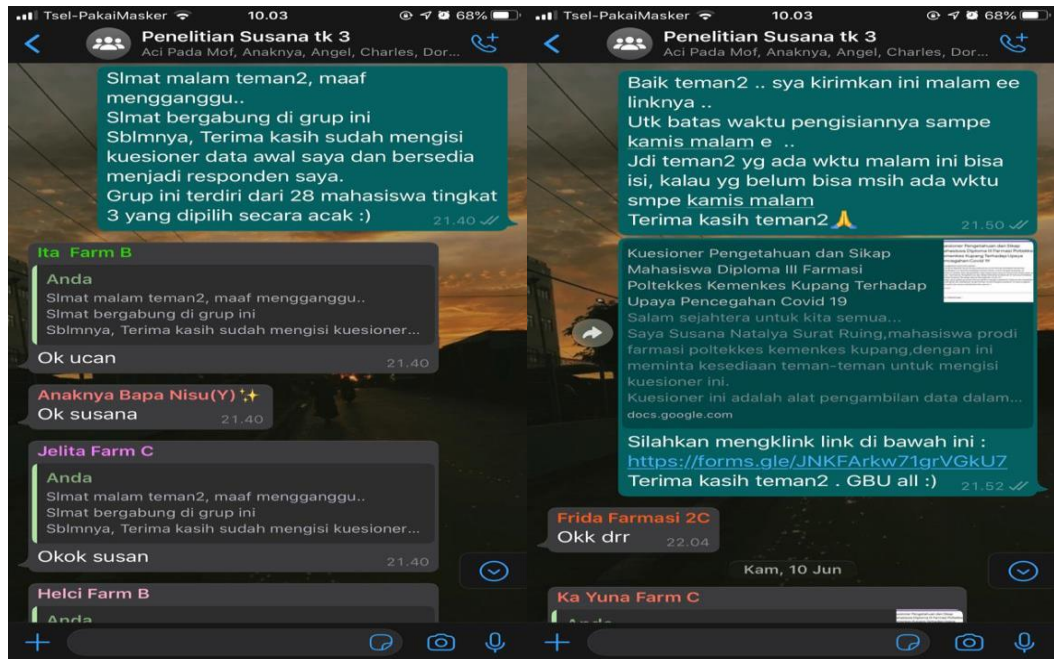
Tsel-PakaiMasker 10.03 68%

Penelitian Susana tk 3
Aci Pada Mof, Anaknya, Angel, Charles, Dor...

Slmat malam teman2, maaf mengganggu..
Slmat bergabung di grup ini
Sblmnya, Terima kasih sudah mengisi kuesioner data awal saya dan bersedia menjadi responden saya.
Grup ini terdiri dari 28 mahasiswa tingkat 3 yang dipilih secara acak :) 21.40

Ita Farm B
Anda
Slmat malam teman2, maaf mengganggu..
Slmat bergabung di grup ini
Sblmnya, Terima kasih sudah mengisi kuesioner...
Ok ucan 21.40

Anaknya Bapa Nisu(Y) ✨
Ok susana 21.40

Jelita Farm C
Anda
Slmat malam teman2, maaf mengganggu..
Slmat bergabung di grup ini
Sblmnya, Terima kasih sudah mengisi kuesioner...
Okok susan 21.40

Helci Farm B
Anda

Tsel-PakaiMasker 10.03 68%

Penelitian Susana tk 3
Aci Pada Mof, Anaknya, Angel, Charles, Dor...

Baik teman2 .. sya kirimkan ini malam ee linknya ..
Utk batas waktu pengisiannya sampe kamis malam e ..
Jdi teman2 yg ada wktu malam ini bisa isi, kalau yg belum bisa msih ada wktu smpe kamis malam
Terima kasih teman2 🙏 21.50

Kuesioner Pengetahuan dan Sikap Mahasiswa Diploma III Farmasi Poltekkes Kemenkes Kupang Terhadap Upaya Pencegahan Covid 19
Salam sejahtera untuk kita semua...
Saya Susana Natalya Surat Ruing,mahasiswa prodi farmasi poltekkes kemenkes kupang,dengan ini meminta kesediaan teman-teman untuk mengisi kuesioner ini.
Kuesioner ini adalah alat pengambilan data dalam...
docs.google.com

Silahkan mengklink link di bawah ini :
https://forms.gle/JNKFArkw71grVGkU7
Terima kasih teman2 . GBU all :) 21.52

Frida Farmasi 2C
Okk drr 22.04

Kam, 10 Jun

Ka Yuna Farm C
Anda